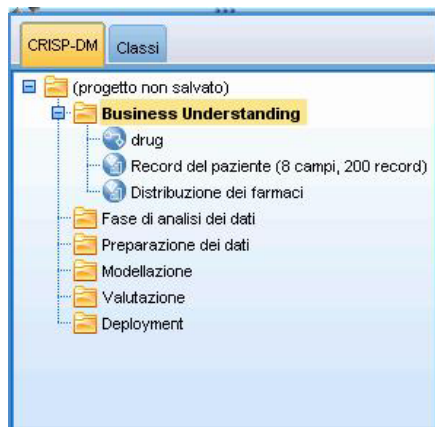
CRISP-DM Classi

(progetto non salvato)
Business Understanding
drug
Record del paziente (8 campi, 200 record)
Distribuzione dei farmaci
Fase di analisi dei dati
Preparazione dei dati
Modellazione
Valutazione
Deployment